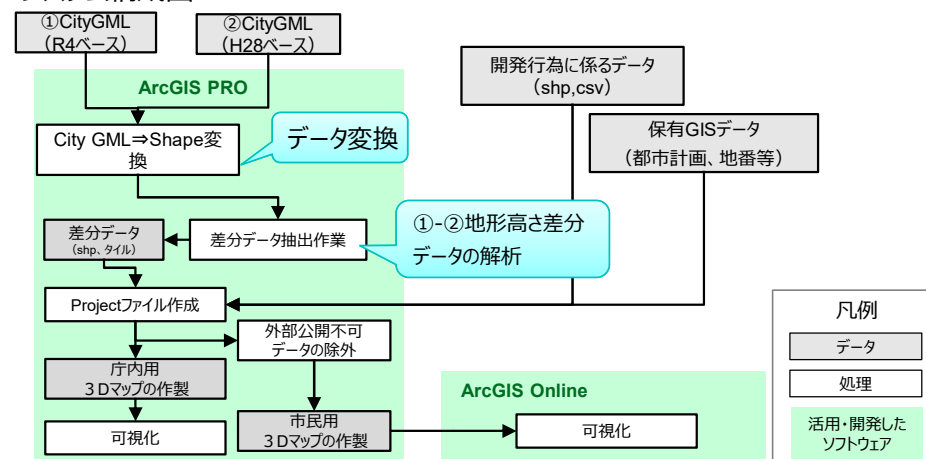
①CityGML
（R4ベース）

②CityGML
（H28ベース）

ArcGIS PRO

City GML⇒Shape変換

データ変換

開発行為に係るデータ
（shp,csv）

保有GISデータ
（都市計画、地番等）

差分データ
（shp、タイル）

差分データ抽出作業

①-②地形高さ差分データの解析

Projectファイル作成

外部公開不可データの除外

庁内用
３Dマップの作製

市民用
３Dマップの作製

可視化

ArcGIS Online

可視化

凡例

データ

処理

活用・開発したソフトウェア